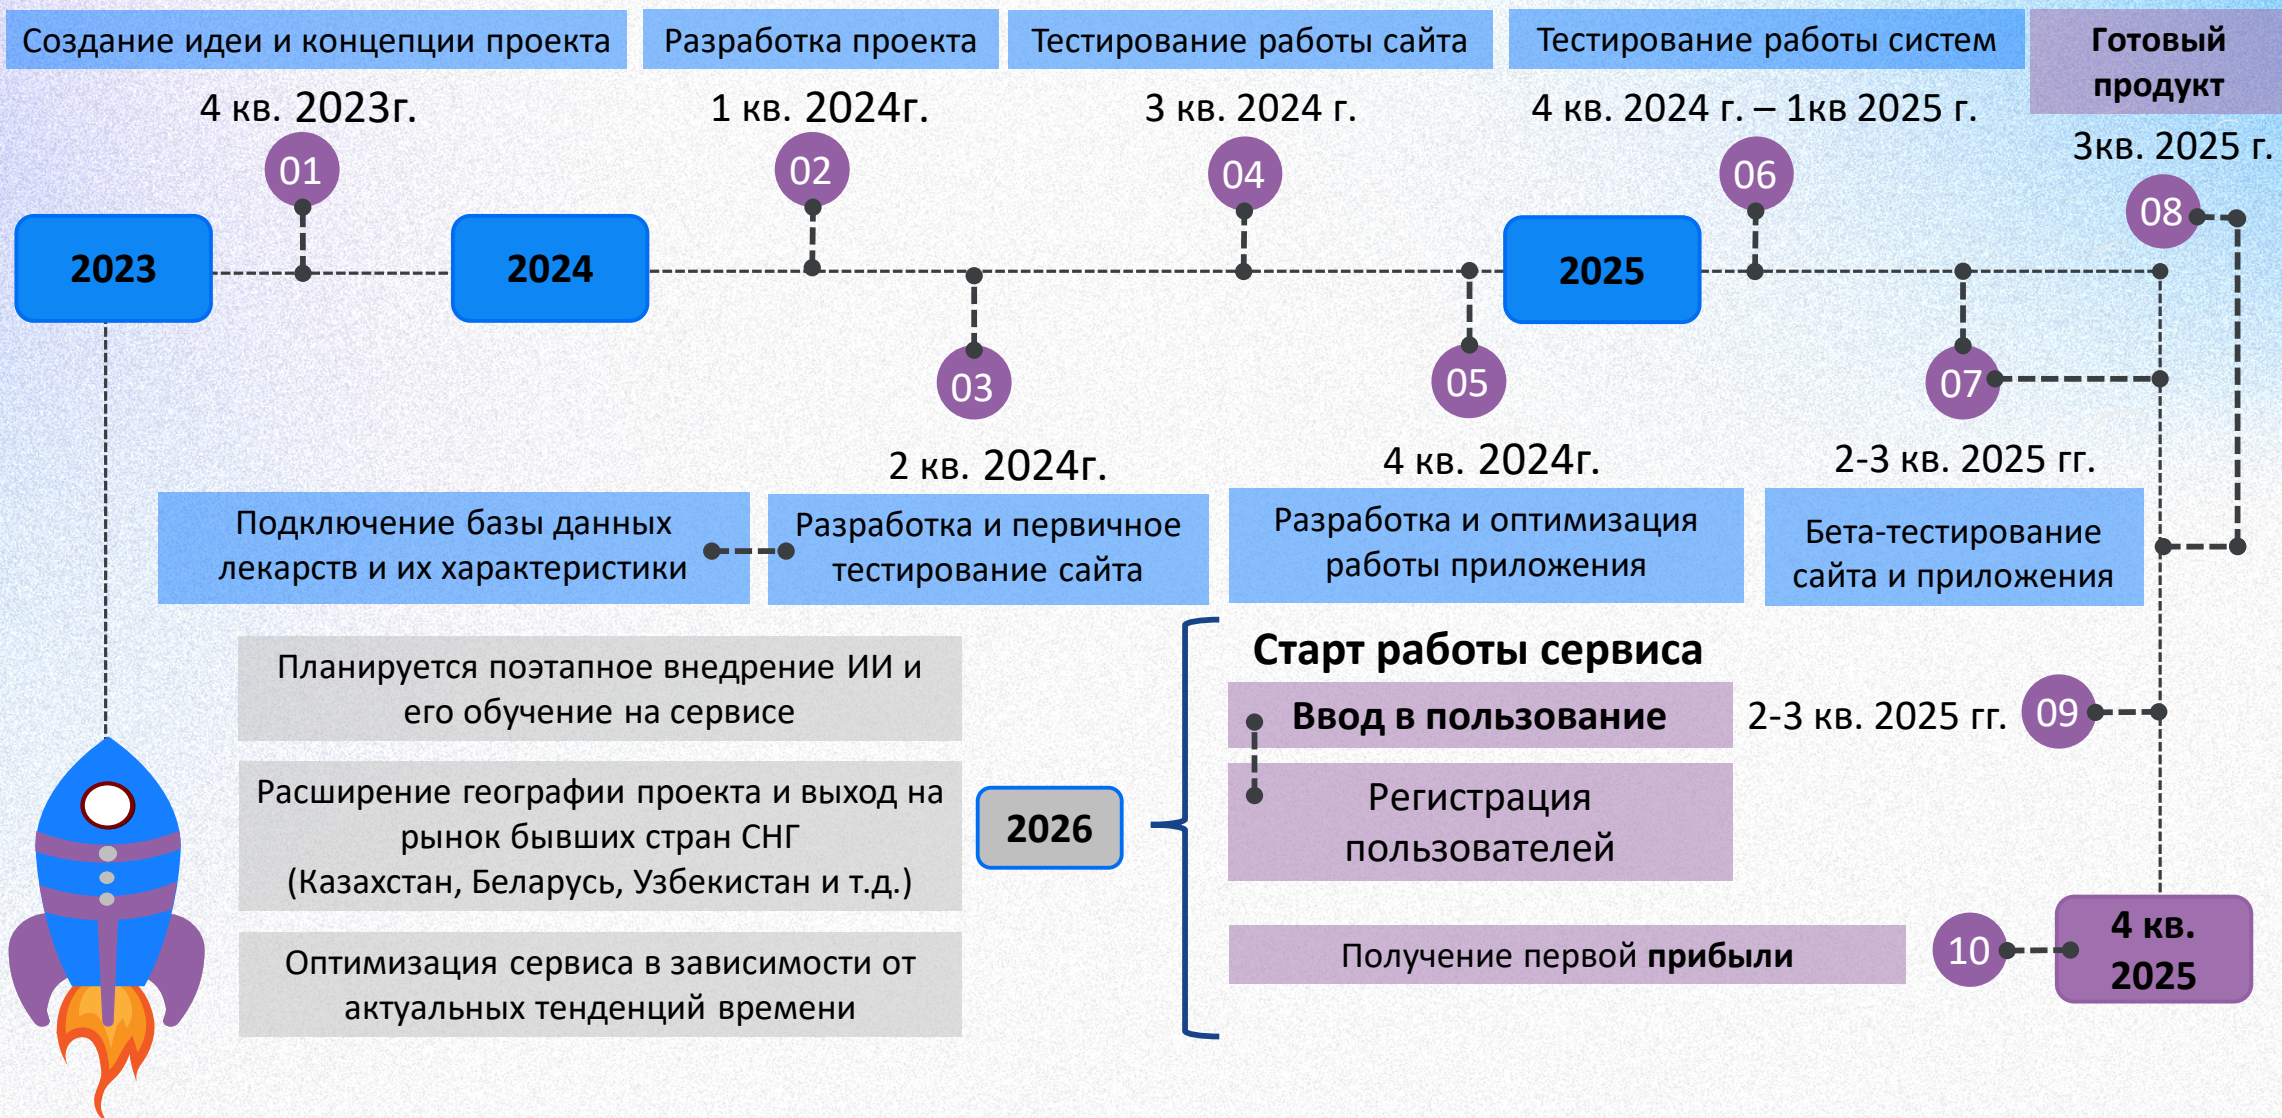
Создание идеи и концепции проекта

Разработка проекта

Тестирование работы сайта

Тестирование работы систем

Готовый продукт

4 кв. 2023г.

1 кв. 2024г.

3 кв. 2024 г.

4 кв. 2024 г. – 1кв 2025 г.

3кв. 2025 г.

01

02

04

06

08

2023

2024

2025

03

05

07

2 кв. 2024г.

4 кв. 2024г.

2-3 кв. 2025 гг.

Подключение базы данных лекарств и их характеристики

Разработка и первичное тестирование сайта

Разработка и оптимизация работы приложения

Бета-тестирование сайта и приложения

Планируется поэтапное внедрение ИИ и его обучение на сервисе

Расширение географии проекта и выход на рынок бывших стран СНГ (Казахстан, Беларусь, Узбекистан и т.д.)

Оптимизация сервиса в зависимости от актуальных тенденций времени

2026

Старт работы сервиса

Ввод в пользование

2-3 кв. 2025 гг.

09

Регистрация пользователей

Получение первой **прибыли**

10

4 кв. 2025